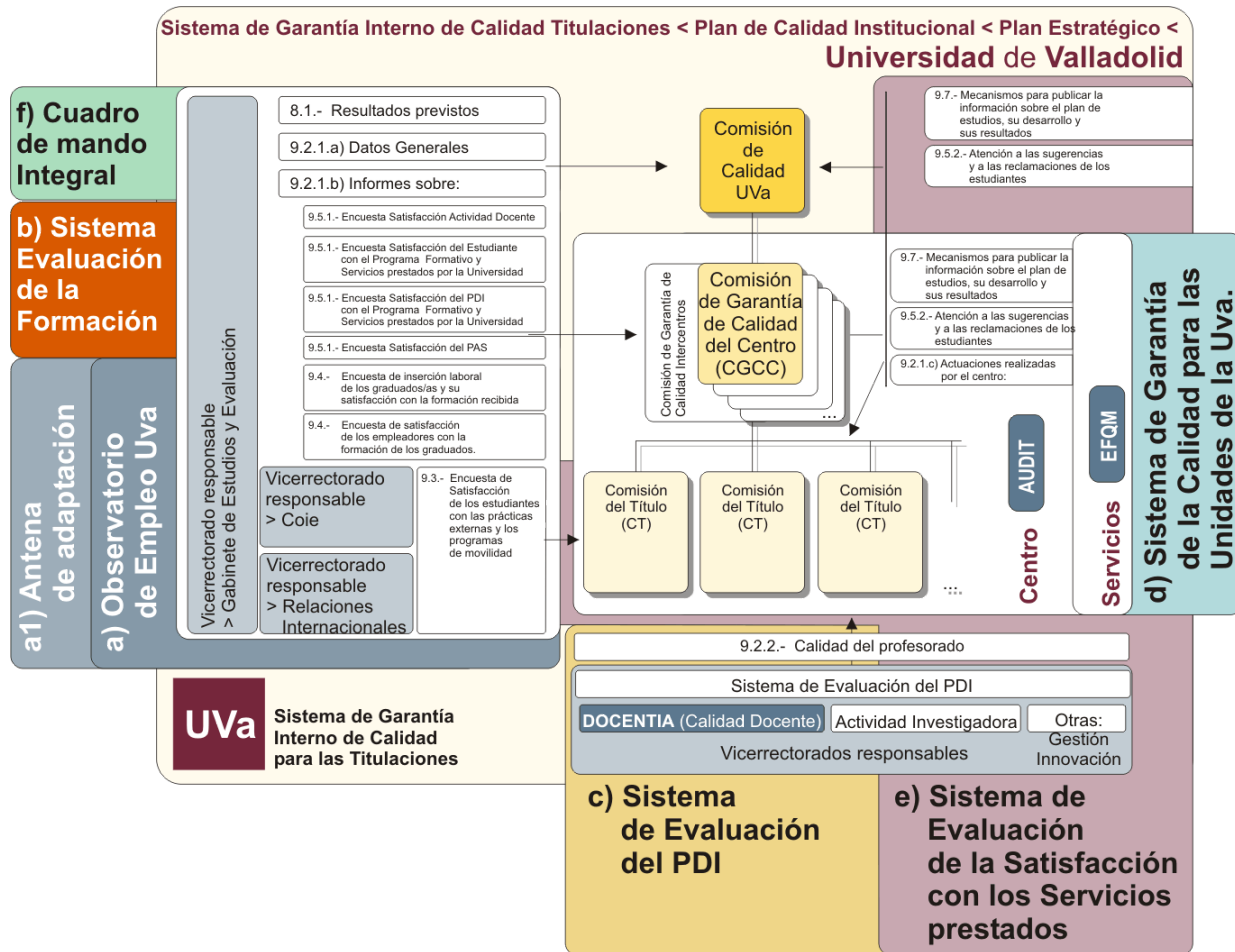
Sistema de Garantía Interno de Calidad Titulaciones < Plan de Calidad Institucional < Plan Estratégico <
Universidad de Valladolid

f) Cuadro de mando Integral

b) Sistema Evaluación de la Formación

a1) Antena de adaptación

a) Observatorio de Empleo Uva

Vicerrectorado responsable > Gabinete de Estudios y Evaluación

8.1.- Resultados previstos

9.2.1.a) Datos Generales

9.2.1.b) Informes sobre:

9.5.1.- Encuesta Satisfacción Actividad Docente

9.5.1.- Encuesta Satisfacción del Estudiante con el Programa Formativo y Servicios prestados por la Universidad

9.5.1.- Encuesta Satisfacción del PDI con el Programa Formativo y Servicios prestados por la Universidad

9.5.1.- Encuesta Satisfacción del PAS

9.4.- Encuesta de inserción laboral de los graduados/as y su satisfacción con la formación recibida

9.4.- Encuesta de satisfacción de los empleadores con la formación de los graduados.

Vicerrectorado responsable > Coie

Vicerrectorado responsable > Relaciones Internacionales

9.3.- Encuesta de Satisfacción de los estudiantes con las prácticas externas y los programas de movilidad

Comisión de Calidad UVa

9.7.- Mecanismos para publicar la información sobre el plan de estudios, su desarrollo y sus resultados

9.5.2.- Atención a las sugerencias y a las reclamaciones de los estudiantes

Comisión de Garantía de Calidad Intercentros

Comisión de Garantía de Calidad del Centro (CGCC)

...

9.7.- Mecanismos para publicar la información sobre el plan de estudios, su desarrollo y sus resultados

9.5.2.- Atención a las sugerencias y a las reclamaciones de los estudiantes

9.2.1.c) Actuaciones realizadas por el centro:

Comisión del Título (CT)

Comisión del Título (CT)

Comisión del Título (CT)

...

AUDIT

Centro

EFQM

Servicios

d) Sistema de Garantía de la Calidad para las Unidades de la Uva.

9.2.2.- Calidad del profesorado

Sistema de Evaluación del PDI

DOCENTIA (Calidad Docente)

Actividad Investigadora

Otras: Gestión Innovación

Vicerrectorados responsables

UVa

Sistema de Garantía Interno de Calidad para las Titulaciones

c) Sistema de Evaluación del PDI

e) Sistema de Evaluación de la Satisfacción con los Servicios prestados